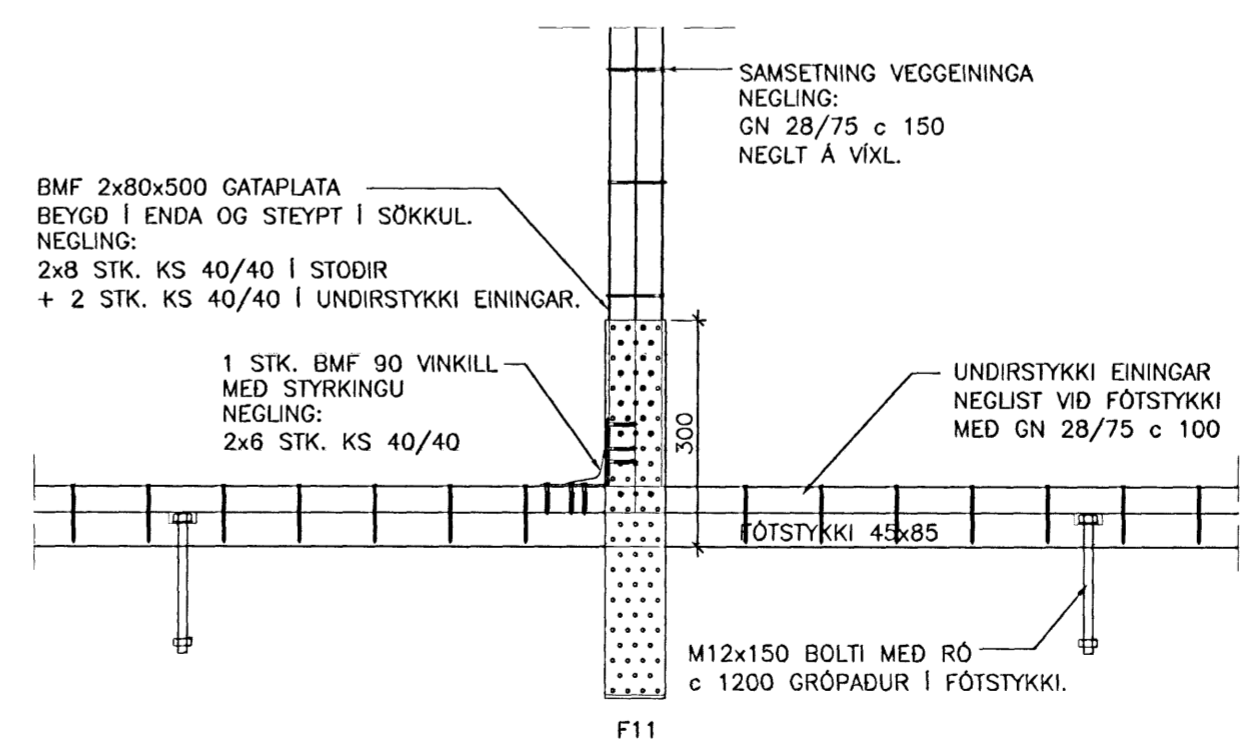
SAMSETNING VEGGEININGA
NEGLING:
GN 28/75 c 150
NEGLT Á VÍXL.

BMF 2x80x500 GATAPLATA
BEYGÐ Í ENDA OG STEYPT Í SÖKKUL.
NEGLING:
2x8 STK. KS 40/40 Í STOÐIR
+ 2 STK. KS 40/40 Í UNDIRSTYKKI EININGAR.

1 STK. BMF 90 VINKILL
MEÐ STYRKINGU
NEGLING:
2x6 STK. KS 40/40

300

UNDIRSTYKKI EININGAR
NEGLIST VIÐ FÓTSTYKKI
MEÐ GN 28/75 c 100

FÓTSTYKKI 45x85

M12x150 BOLTI MEÐ RÓ
c 1200 GRÓPAÐUR Í FÓTSTYKKI.

F11